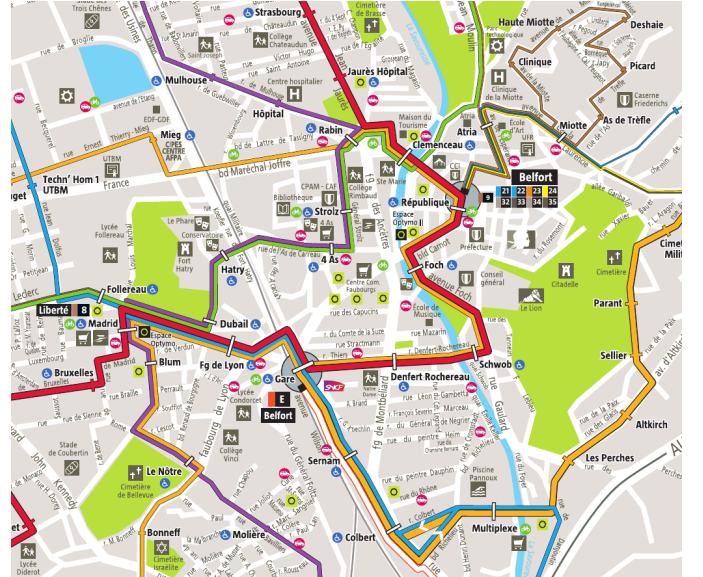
Strasbourg
Cimetière de Brasse
Collège Chateaudun
Haute Miotte
Deshaie
Mulhouse
Jaurès Hôpital
Clinique
Picard
Centre hospitalier
Clinique de la Miotte
Caserne Friederichs
Hôpital
Miotte
As de Trèfle
Rabin
Atria
Mieg
CIPES CENTRE APPA
Clemenceau
Maison du Tourisme
École d'Art
UFR
bd Maréchal Joffre
Techn' Hom 1
UTBM
UTBM
France
CPAM - EAF
Collège Rimbaud
Ste Marie
CCI
Belfort
21 22 23 24
31 32 33 34 35
9
République
Bibliothèque
Strolz
Espace Optymo II
Préfecture
Lycée Raoul Follereau
Le Phare
Conservatoire
4 As
Fort Hatry
Foch
Hatry
Conseil général
Citadelle
Cimetière
Centre Com. Faubourgs
Follereau
Le Lion
Parant
École de Musique
Liberté 8
Madrid
Dubail
rue des Capucins
Espace Optymo
rue Mazarin
Sellier
rue du Comte de la Suze
rue Stractmann
rue Thiers
rue Denfert Rochereau
Fg de Lyon
Blum
Schwob
Bruxelles
Denfert Rochereau
Gare
E
Belfort
SNCF
Lycée Condorcet
rue Léon Bourgeois
Altkirch
Stade de Coubertin
Collège Vinci
Sernam
Les Perches
Le Nôtre
Cimetière de Bellevue
Piscine Pannoux
Multiplexe
Bonneff
Molière
Cimetière Israélite
Colbert
Lycée Diderot
av. Jean Jaurès
rue de Mulhouse
rue Kennedy
avenue Foch
bld Carnot
rue de Madrid
rue de Vesoul
rue du Général Foltz
rue Gaston Defferre
Vauban
avenue Wilson
faubourg de Lyon
rue des Ancêtres